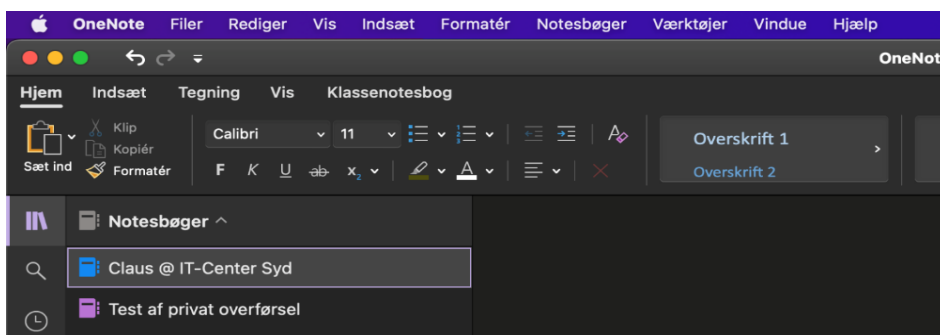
OneNote Filer Rediger Vis Indsæt Formatér Notesbøger Værktøjer Vindue Hjælp

OneNot

Hjem Indsæt Tegning Vis Klassenotesbog

Sæt ind Klip Kopiér Formatér

Calibri 11

F K U ab $x_2$ A

Overskrift 1
Overskrift 2

Notesbøger

Claus @ IT-Center Syd

Test af privat overførsel